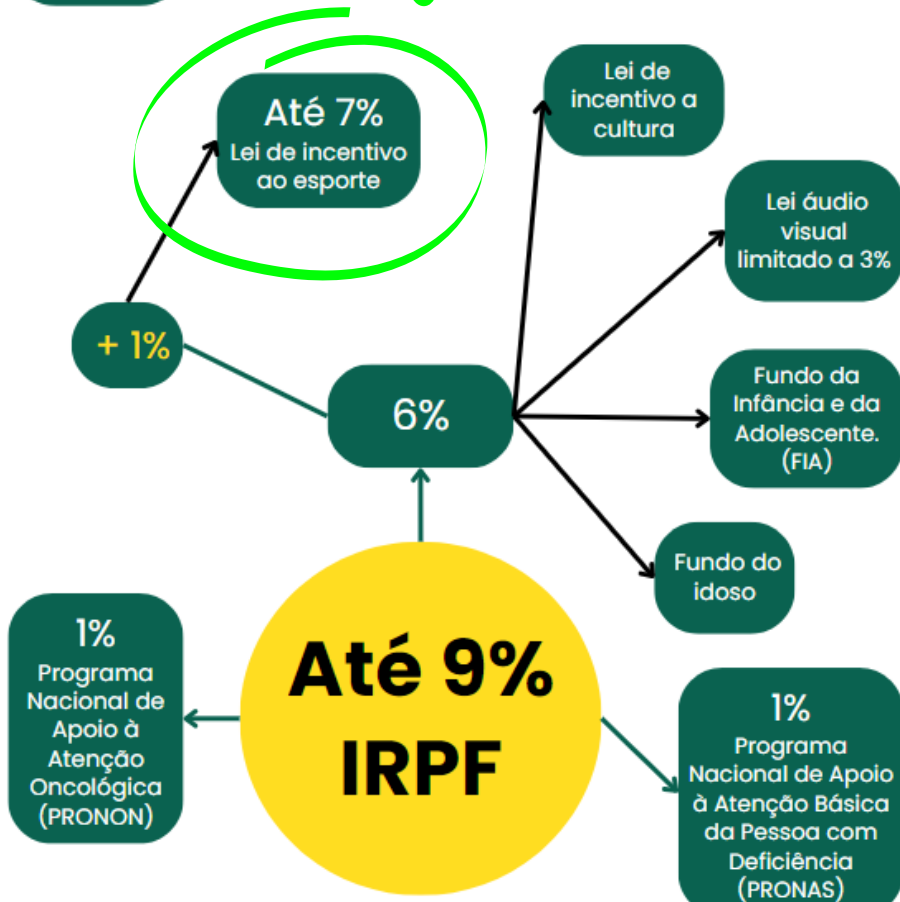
Até 7%
Lei de incentivo ao esporte

+ 1%

6%

Lei de incentivo a cultura

Lei áudio visual limitado a 3%

Fundo da Infância e da Adolescente. (FIA)

Fundo do idoso

1%
Programa Nacional de Apoio à Atenção Oncológica (PRONON)

Até 9%
IRPF

1%
Programa Nacional de Apoio à Atenção Básica da Pessoa com Deficiência (PRONAS)